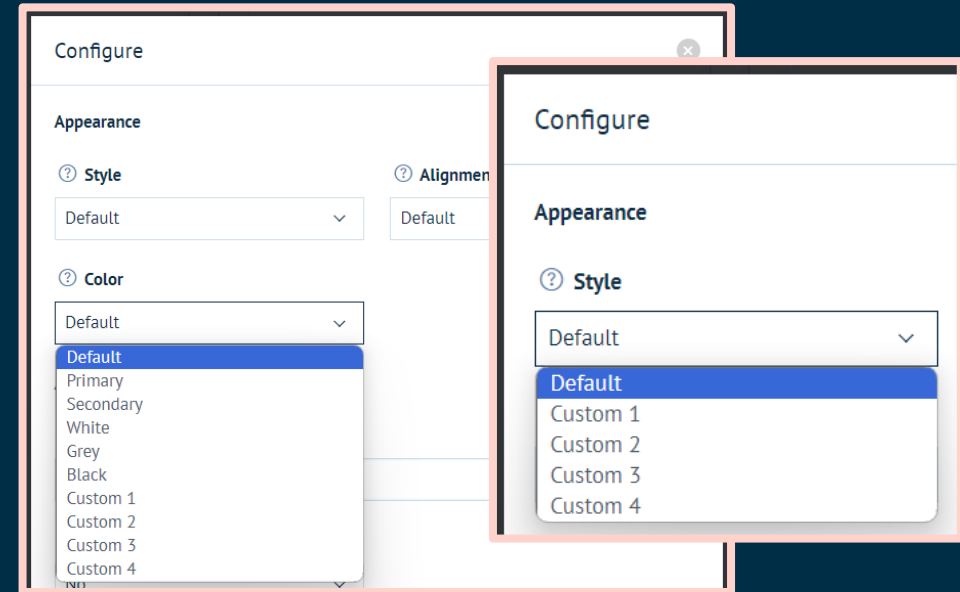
Configure

Appearance

Style

Default

Alignmen

Default

Color

Default

Default
Primary
Secondary
White
Grey
Black
Custom 1
Custom 2
Custom 3
Custom 4

No

Configure

Appearance

Style

Default

Default
Custom 1
Custom 2
Custom 3
Custom 4